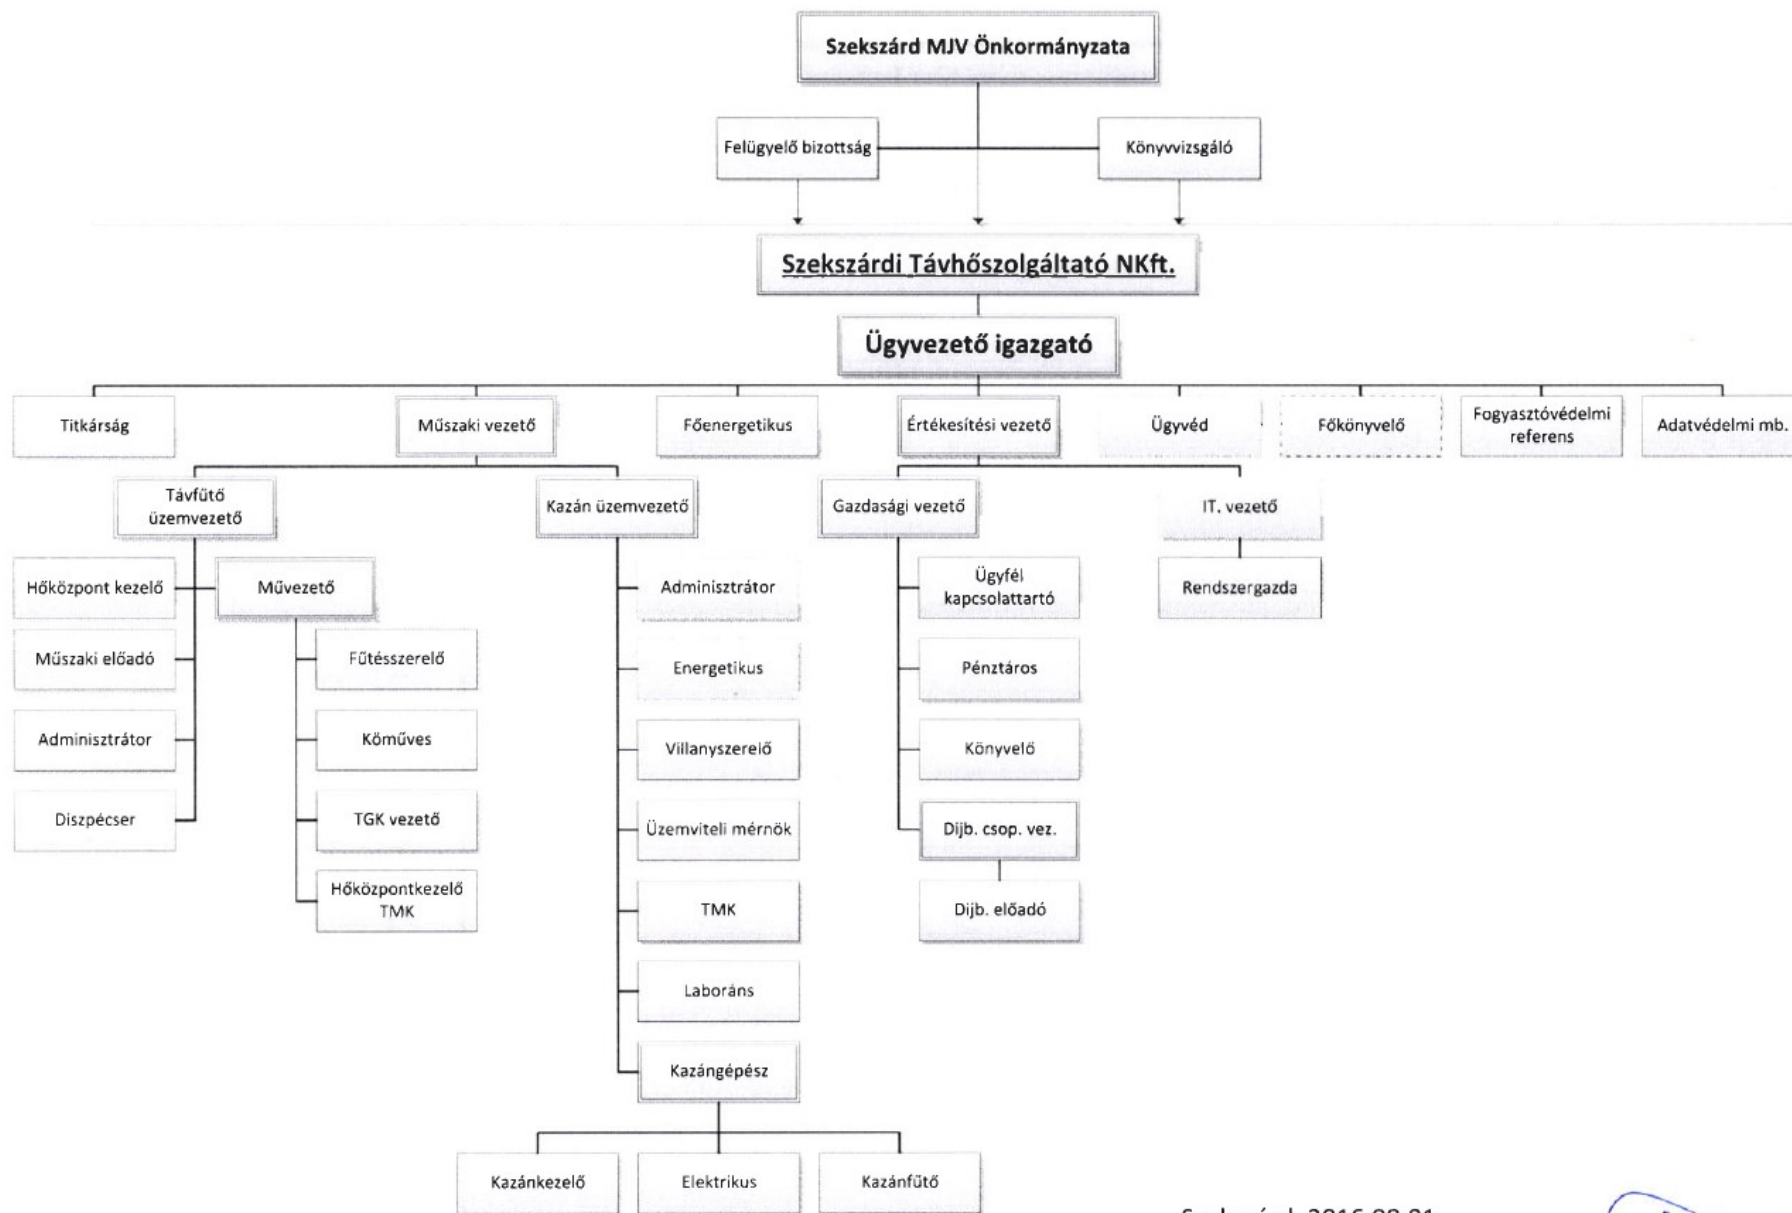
Szekszárd MJV Önkormányzata

Felügyelő bizottság

Könyvvizsgáló

Szekszárdi Távhőszolgáltató NKft.

Ügyvezető igazgató

Titkárság

Műszaki vezető

Főenergetikus

Értékesítési vezető

Ügyvéd

Főkönyvelő

Fogyasztóvédelmi referens

Adatvédelmi mb.

Távfűtő üzemvezető

Kazán üzemvezető

Gazdasági vezető

IT. vezető

Hőközpont kezelő

Művezető

Műszaki előadó

Adminisztrátor

Diszpécser

Fűtésszerelő

Kőműves

TGK vezető

Hőközpontkezelő TMK

Adminisztrátor

Energetikus

Villanyszerelő

Üzemviteli mérnök

TMK

Laboráns

Kazángépész

Kazánkezelő

Elektrikus

Kazánfűtő

Ügyfél kapcsolattartó

Pénztáros

Könyvelő

Dijb. csop. vez.

Dijb. előadó

Rendszergazda

Szekszárd, 2016.08.01.